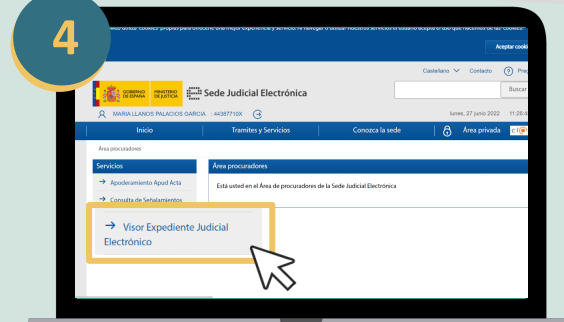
4

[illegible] cookies propias para ofrecerle una mejor experiencia y servicio. Al navegar o utilizar nuestros servicios el usuario acepta el uso que hacemos de las cookies

Aceptar cook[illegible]

Castellano Contacto Pre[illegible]

GOBIERNO DE ESPAÑA MINISTERIO DE JUSTICIA Sede Judicial Electrónica

Buscar

MARIA LLANOS PALACIOS GARCIA 44387710X

lunes, 27 junio 2022 11:28:4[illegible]

Inicio | Tramites y Servicios | Conozca la sede | Área privada | c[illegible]

Área procuradores

Servicios

→ Apoderamiento Apud Acta

→ Consulta de Señalamientos

Área procuradores

Está usted en el Área de procuradores de la Sede Judicial Electrónica

→ Visor Expediente Judicial Electrónico